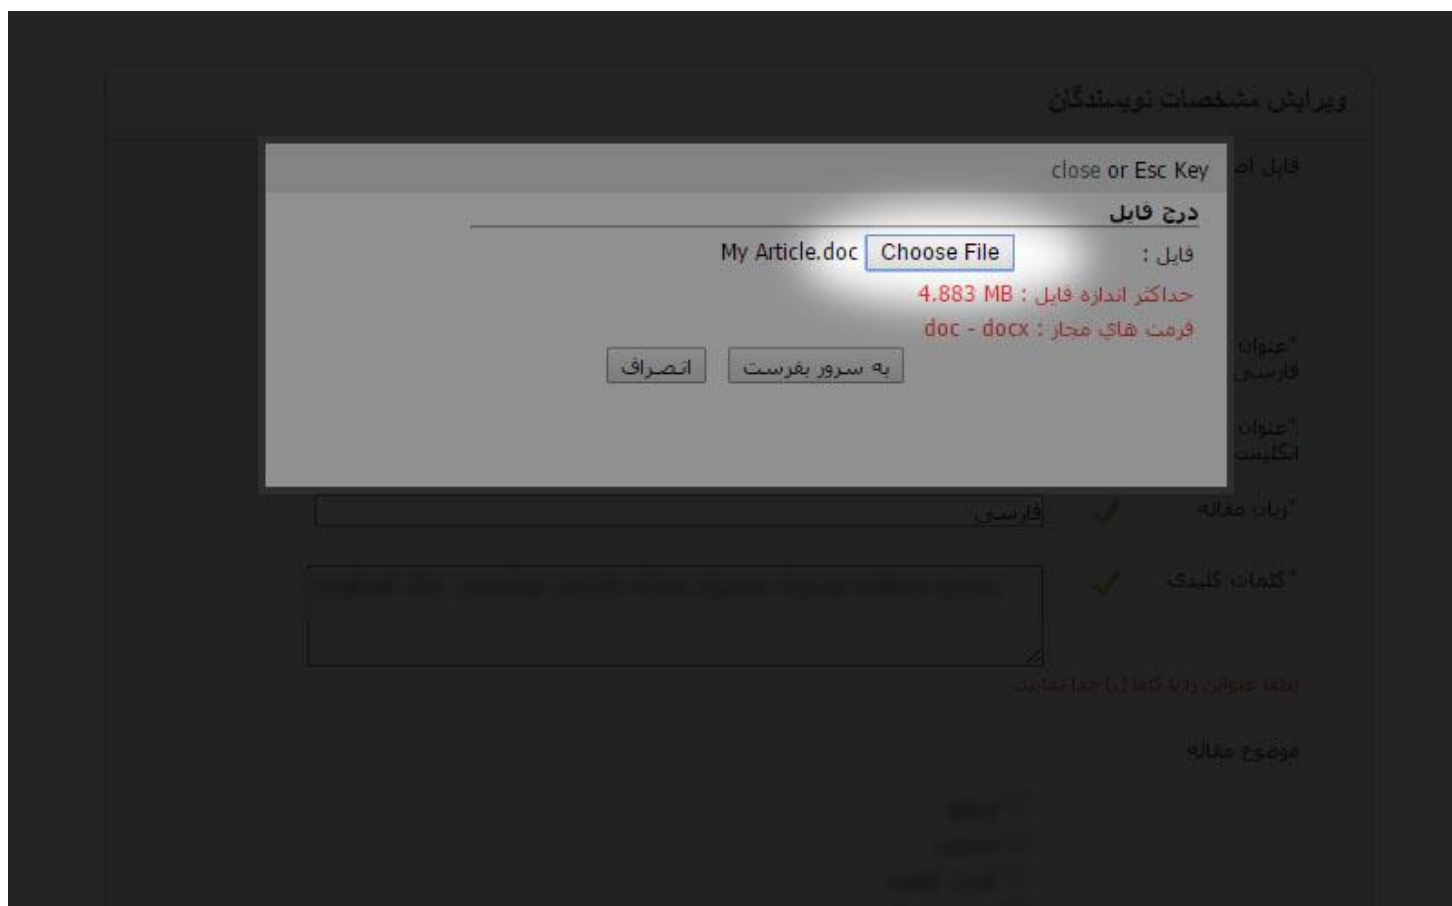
ویرایش مشخصات نویسندگان

فایل اص

close or Esc Key

درج فایل

فایل : Choose File My Article.doc

حداکثر اندازه فایل : 4.883 MB

فرمت های مجاز : doc - docx

به سرور بفرست انصراف

*عنوان فارسی

*عنوان انگلیسی

*زبان مقاله فارسی

*کلمات کلیدی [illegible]

لطفه عنوان را با کاما (,) جدا نمایید

موضوع مقاله

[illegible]

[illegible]

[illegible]